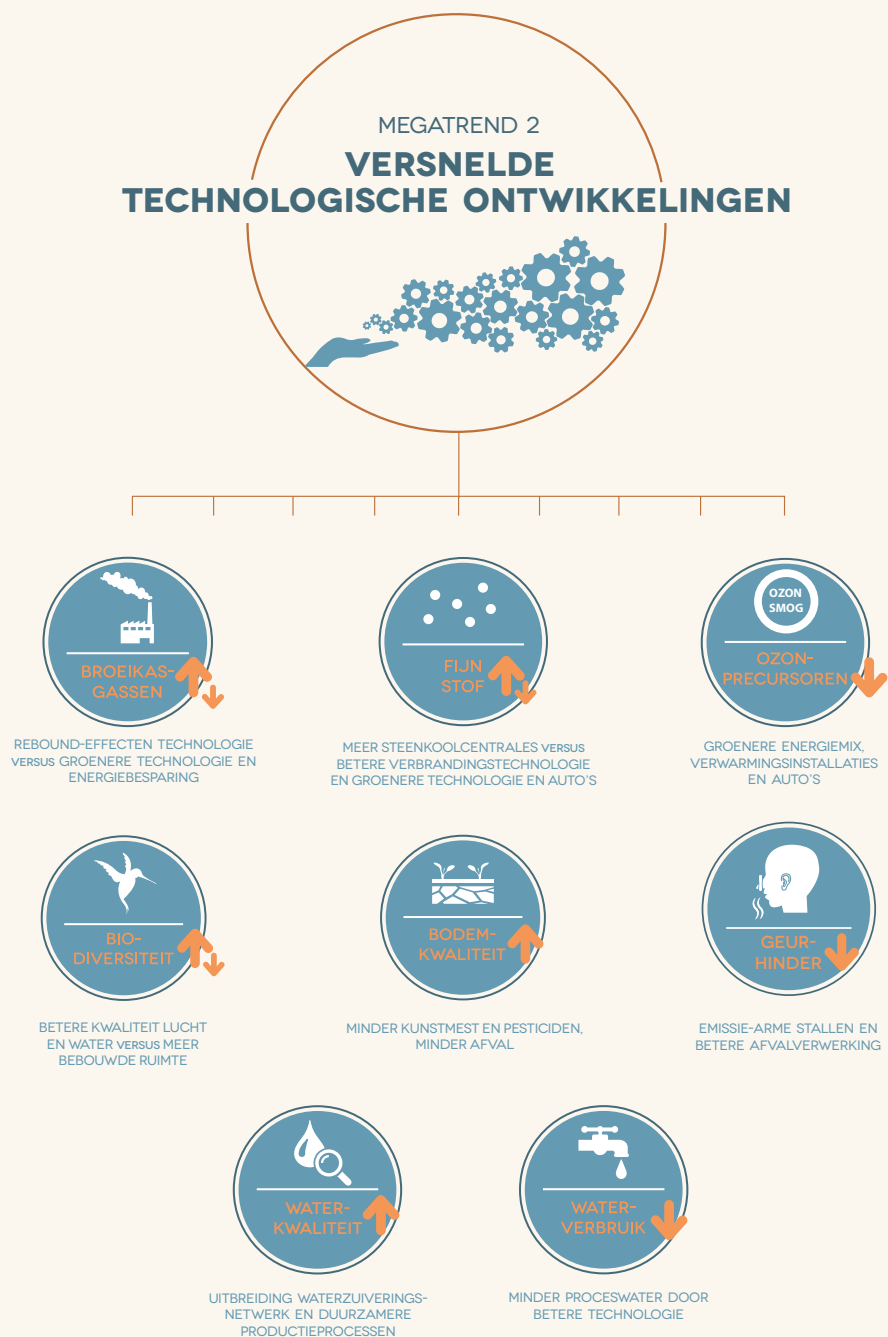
MEGATREND 2

VERSNELDE TECHNOLOGISCHE ONTWIKKELINGEN

BROEIKASGASSEN

REBOUND-EFFECTEN TECHNOLOGIE VERSUS GROENERE TECHNOLOGIE EN ENERGIEBESPARING

FIJN STOF

MEER STEENKOOLCENTRALES VERSUS BETERE VERBRANDINGSTECHNOLOGIE EN GROENERE TECHNOLOGIE EN AUTO'S

OZON SMOG

OZONPRECURSOREN

GROENERE ENERGIEMIX, VERWARMINGSINSTALLATIES EN AUTO'S

BIODIVERSITEIT

BETERE KWALITEIT LUCHT EN WATER VERSUS MEER BEBOUWDE RUIMTE

BODEMKWALITEIT

MINDER KUNSTMEST EN PESTICIDEN, MINDER AFVAL

GEURHINDER

EMISSIE-ARME STALLEN EN BETERE AFVALVERWERKING

WATERKWALITEIT

UITBREIDING WATERZUIVERINGSNETWERK EN DUURZAMERE PRODUCTIEPROCESSEN

WATERVERBRUIK

MINDER PROCESWATER DOOR BETERE TECHNOLOGIE